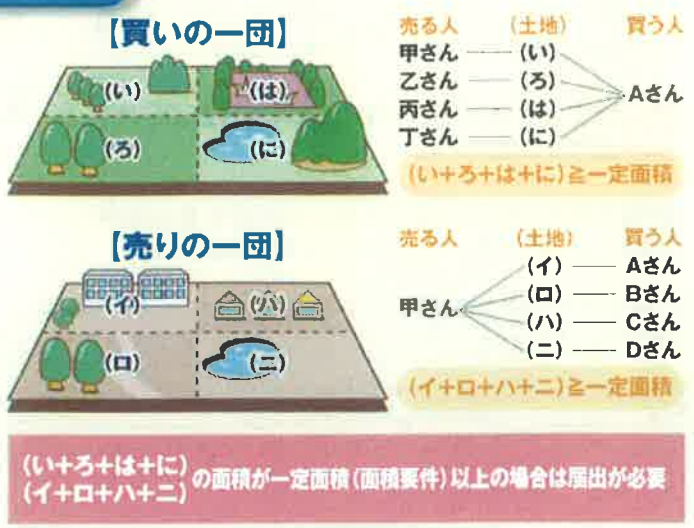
【買いの一団】

(い)
(は)
(ろ)
(に)

| 売る人 | (土地) | 買う人 |
|---|---|---|
| 甲さん | (い) | Aさん |
| 乙さん | (ろ) | |
| 丙さん | (は) | |
| 丁さん | (に) | |

(い+ろ+は+に)≧一定面積

【売りの一団】

(イ)
(ハ)
(ロ)
(ニ)

| 売る人 | (土地) | 買う人 |
|---|---|---|
| 甲さん | (イ) | Aさん |
| | (ロ) | Bさん |
| | (ハ) | Cさん |
| | (ニ) | Dさん |

(イ+ロ+ハ+ニ)≧一定面積

(い+ろ+は+に)
(イ+ロ+ハ+ニ) の面積が一定面積(面積要件)以上の場合は届出が必要